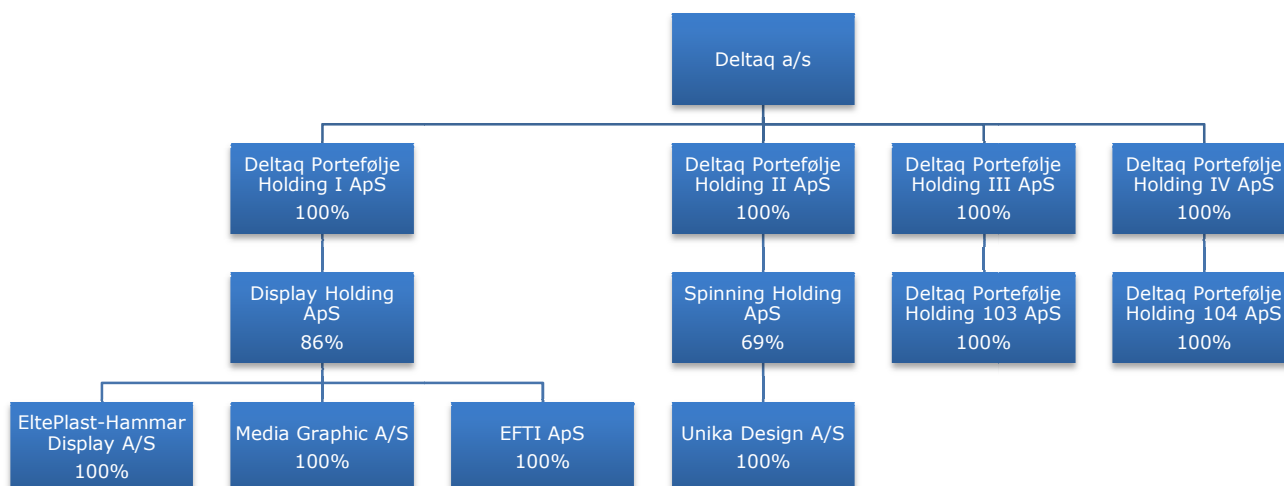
Deltaq a/s

Deltaq Portefølje Holding I ApS
100%

Deltaq Portefølje Holding II ApS
100%

Deltaq Portefølje Holding III ApS
100%

Deltaq Portefølje Holding IV ApS
100%

Display Holding ApS
86%

Spinning Holding ApS
69%

Deltaq Portefølje Holding 103 ApS
100%

Deltaq Portefølje Holding 104 ApS
100%

EltePlast-Hammar Display A/S
100%

Media Graphic A/S
100%

EFTI ApS
100%

Unika Design A/S
100%